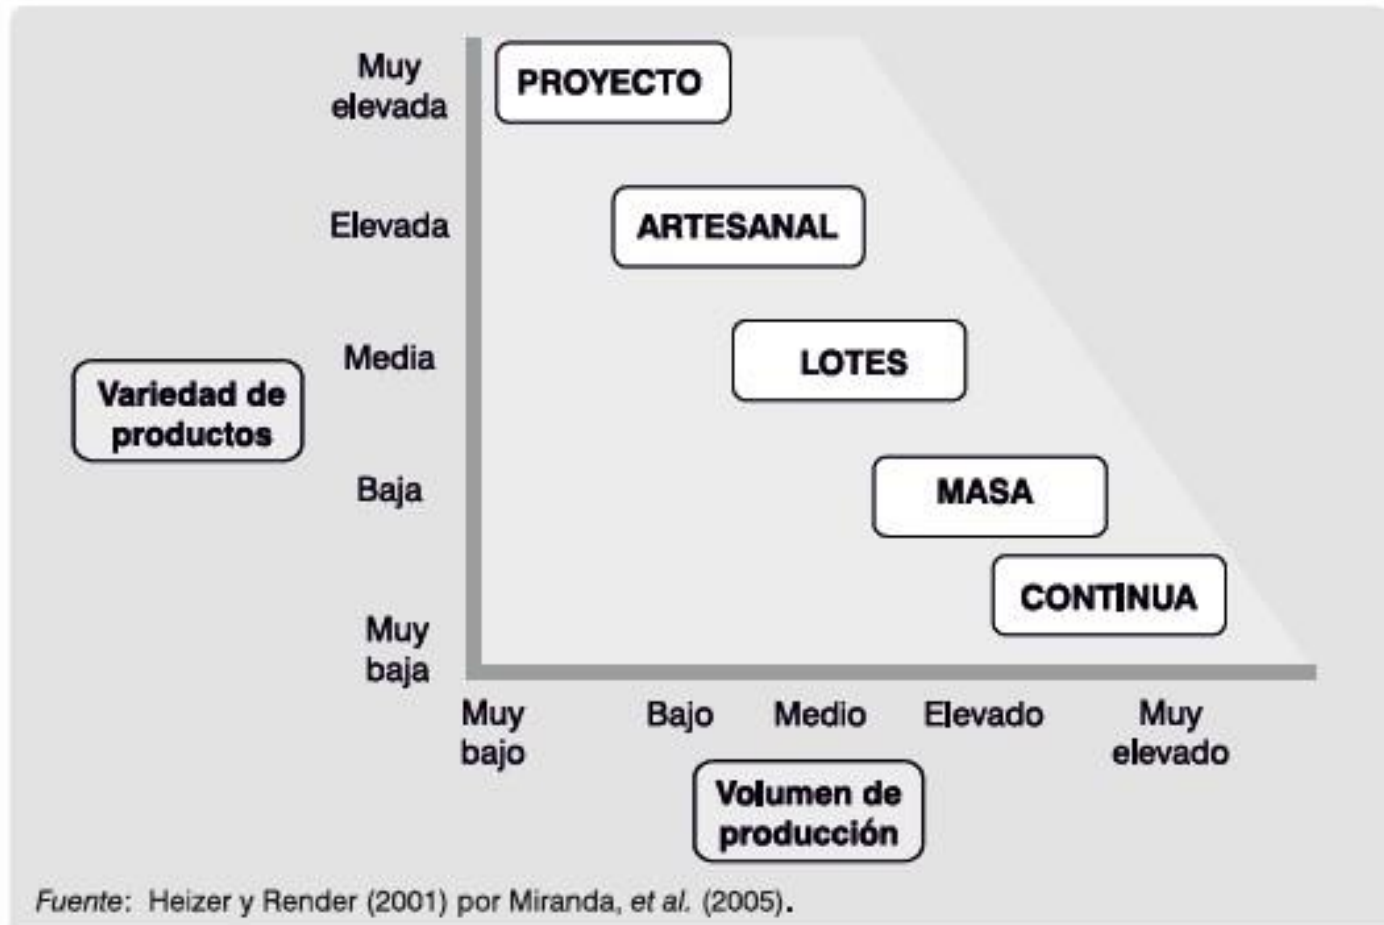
Muy elevada

Elevada

Media

Variedad de productos

Baja

Muy baja

PROYECTO

ARTESANAL

LOTES

MASA

CONTINUA

Muy bajo

Bajo

Medio

Elevado

Muy elevado

Volumen de producción

Fuente: Heizer y Render (2001) por Miranda, et al. (2005).